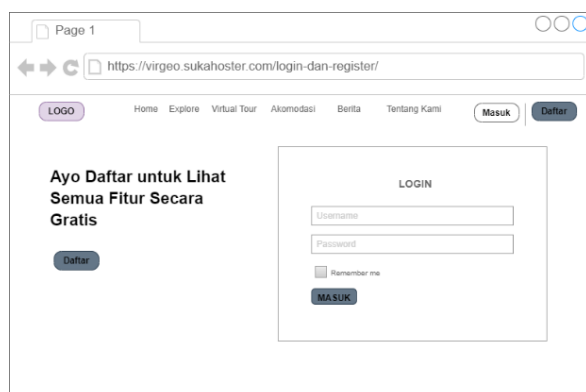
Page 1

https://virgeo.sukahoster.com/login-dan-register/

LOGO

Home Explore Virtual Tour Akomodasi Berita Tentang Kami

Masuk

Daftar

Ayo Daftar untuk Lihat Semua Fitur Secara Gratis

Daftar

LOGIN

Username

Password

Remember me

MASUK